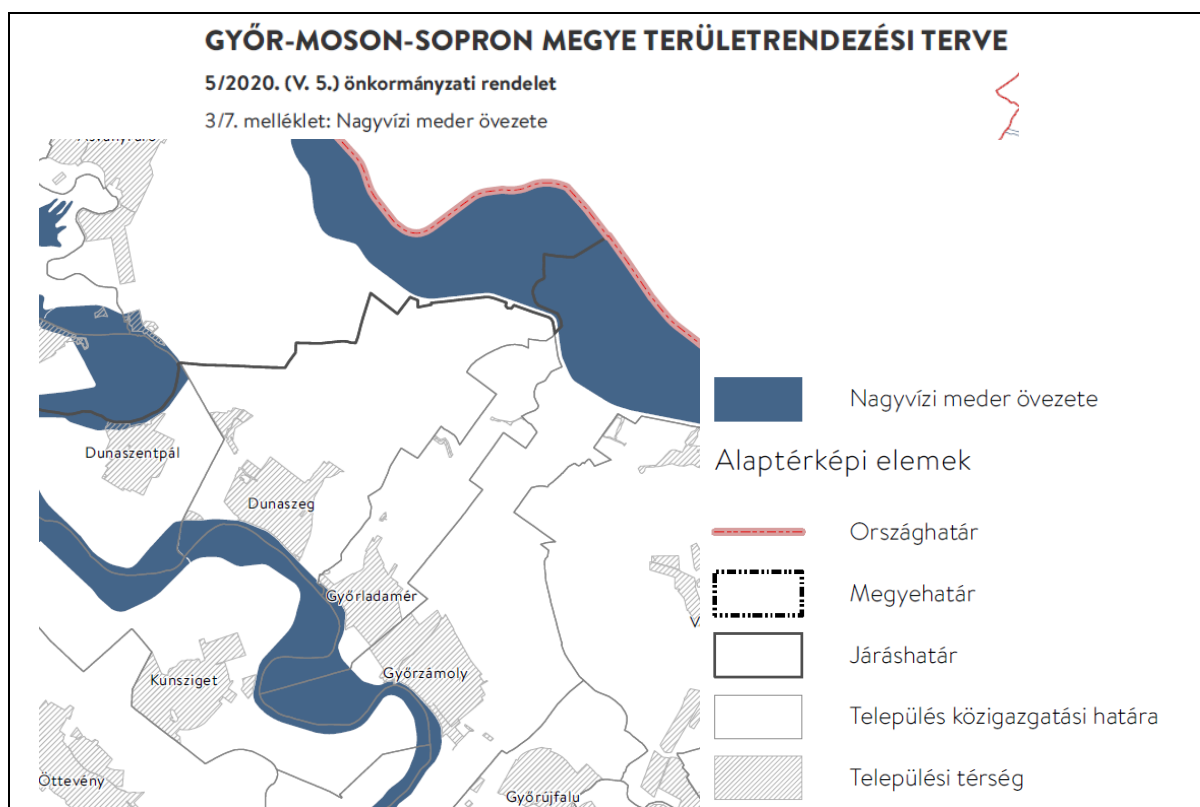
GYŐR-MOSON-SOPRON MEGYE TERÜLETRENDEZÉSI TERVE
5/2020. (V. 5.) önkormányzati rendelet
3/7. melléklet: Nagyvízi meder övezete

Dunaszentpál
Dunaszeg
Győrladamér
Győrzámoly
Kunsziget
Öttevény
Győrújfalu

Nagyvízi meder övezete

Alaptérképi elemek

Országhatár
Megyehatár
Járáshatár
Település közigazgatási határa
Települési térség